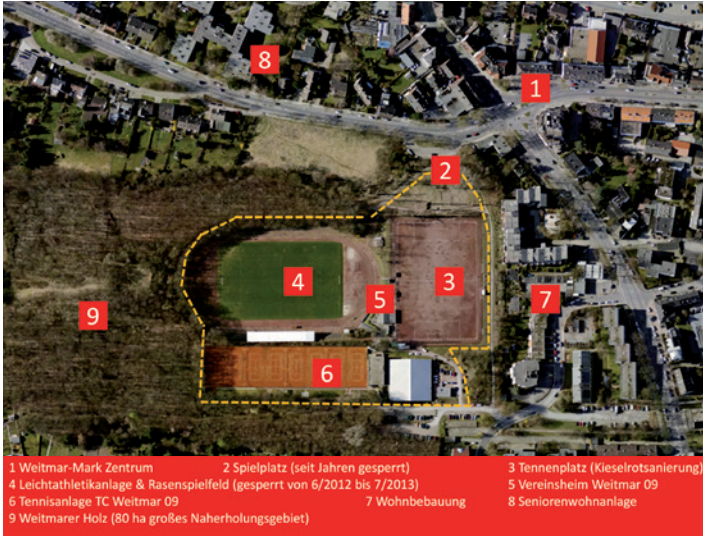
8
1
2
4
3
5
7
9
6

1 Weitmar-Mark Zentrum
2 Spielplatz (seit Jahren gesperrt)
3 Tennenplatz (Kieselrotsanierung)
4 Leichtathletikanlage & Rasenspielfeld (gesperrt von 6/2012 bis 7/2013)
5 Vereinsheim Weitmar 09
6 Tennisanlage TC Weitmar 09
7 Wohnbebauung
8 Seniorenwohnanlage
9 Weitmarer Holz (80 ha großes Naherholungsgebiet)